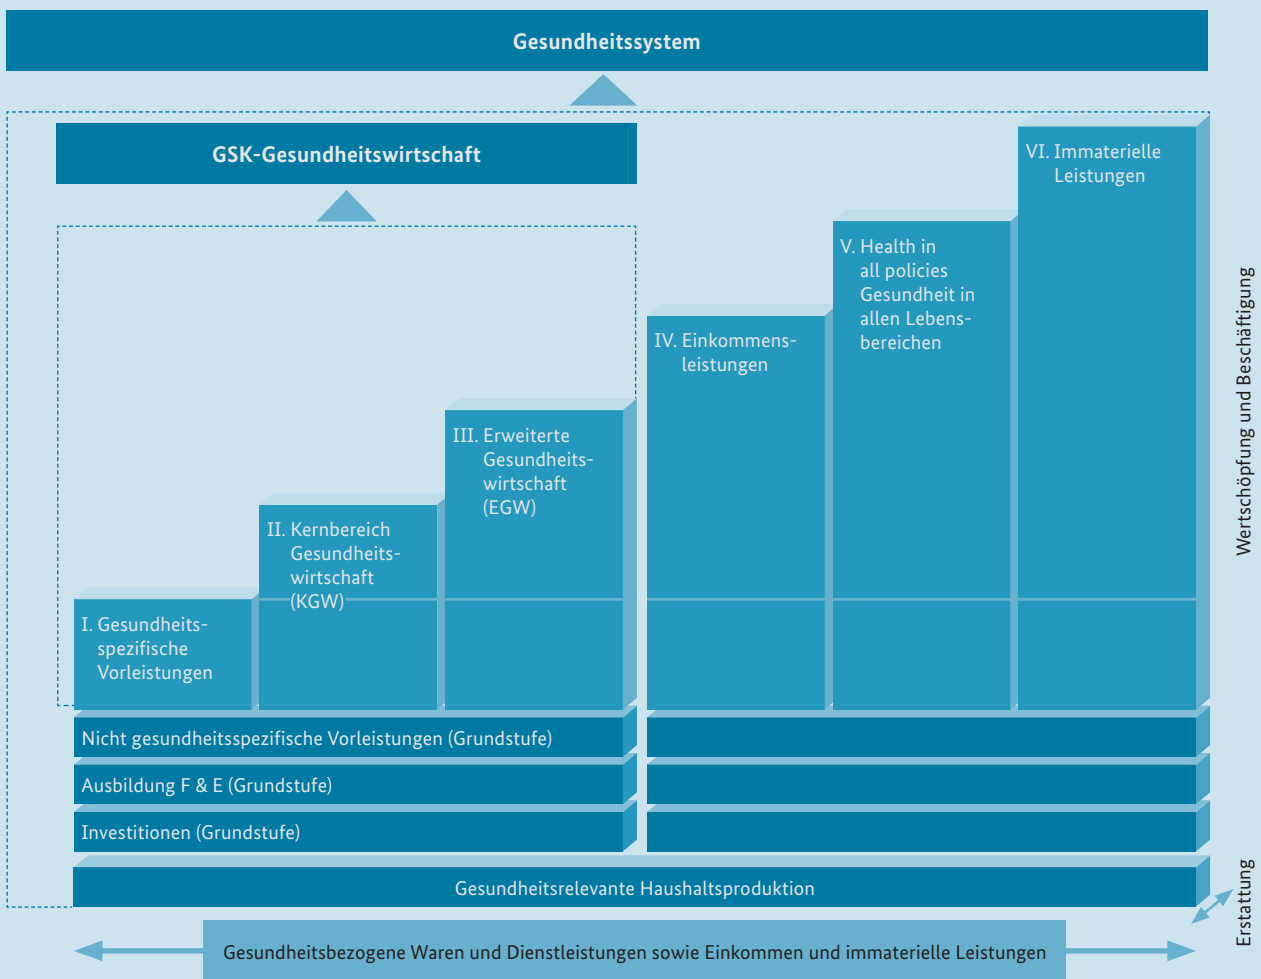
Gesundheitssystem

GSK-Gesundheitswirtschaft

VI. Immaterielle Leistungen

V. Health in all policies Gesundheit in allen Lebensbereichen

IV. Einkommensleistungen

III. Erweiterte Gesundheitswirtschaft (EGW)

II. Kernbereich Gesundheitswirtschaft (KGW)

I. Gesundheitsspezifische Vorleistungen

Wertschöpfung und Beschäftigung

Nicht gesundheitsspezifische Vorleistungen (Grundstufe)

Ausbildung F & E (Grundstufe)

Investitionen (Grundstufe)

Gesundheitsrelevante Haushaltsproduktion

Erstattung

Gesundheitsbezogene Waren und Dienstleistungen sowie Einkommen und immaterielle Leistungen